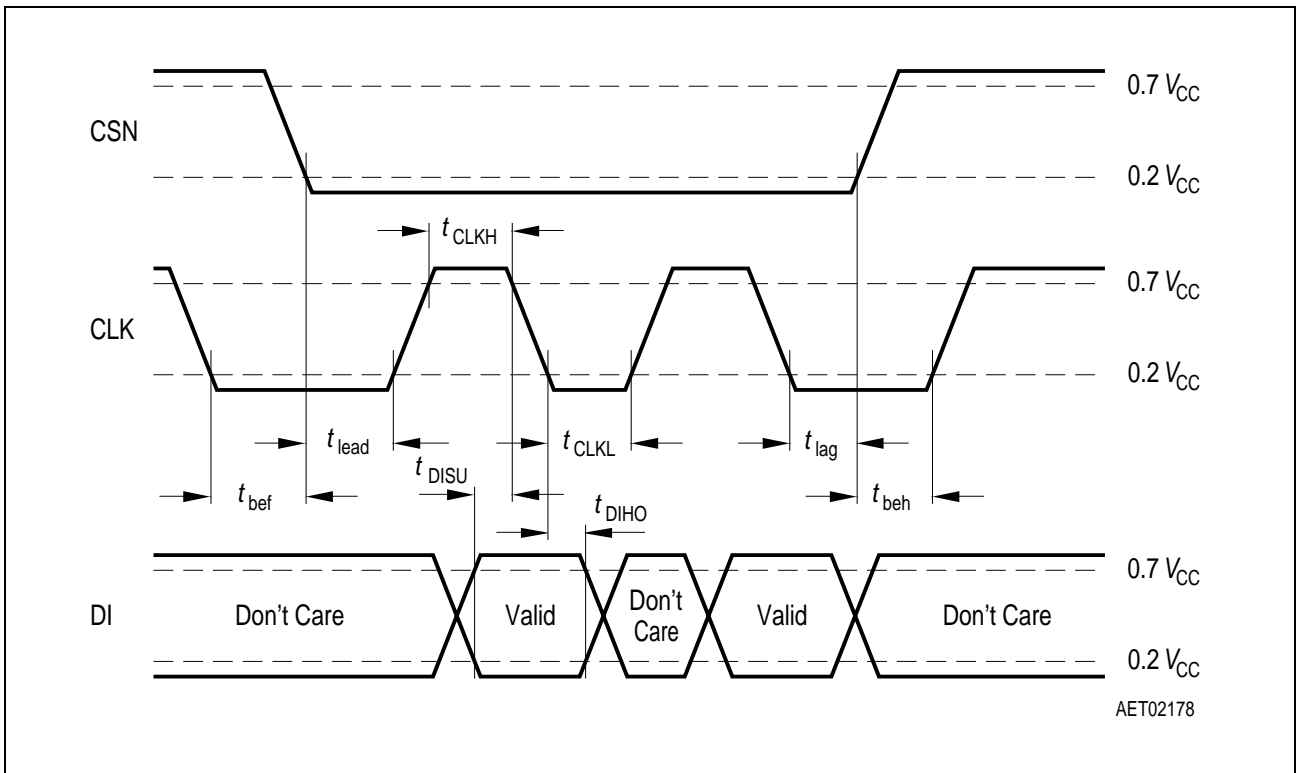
CSN

$0.7\ V_{CC}$

$0.2\ V_{CC}$

$t_{CLKH}$

CLK

$0.7\ V_{CC}$

$0.2\ V_{CC}$

$t_{lead}$

$t_{CLKL}$

$t_{lag}$

$t_{DISU}$

$t_{bef}$

$t_{beh}$

$t_{DIHO}$

DI

Don't Care

Valid

Don't Care

Valid

Don't Care

$0.7\ V_{CC}$

$0.2\ V_{CC}$

AET02178